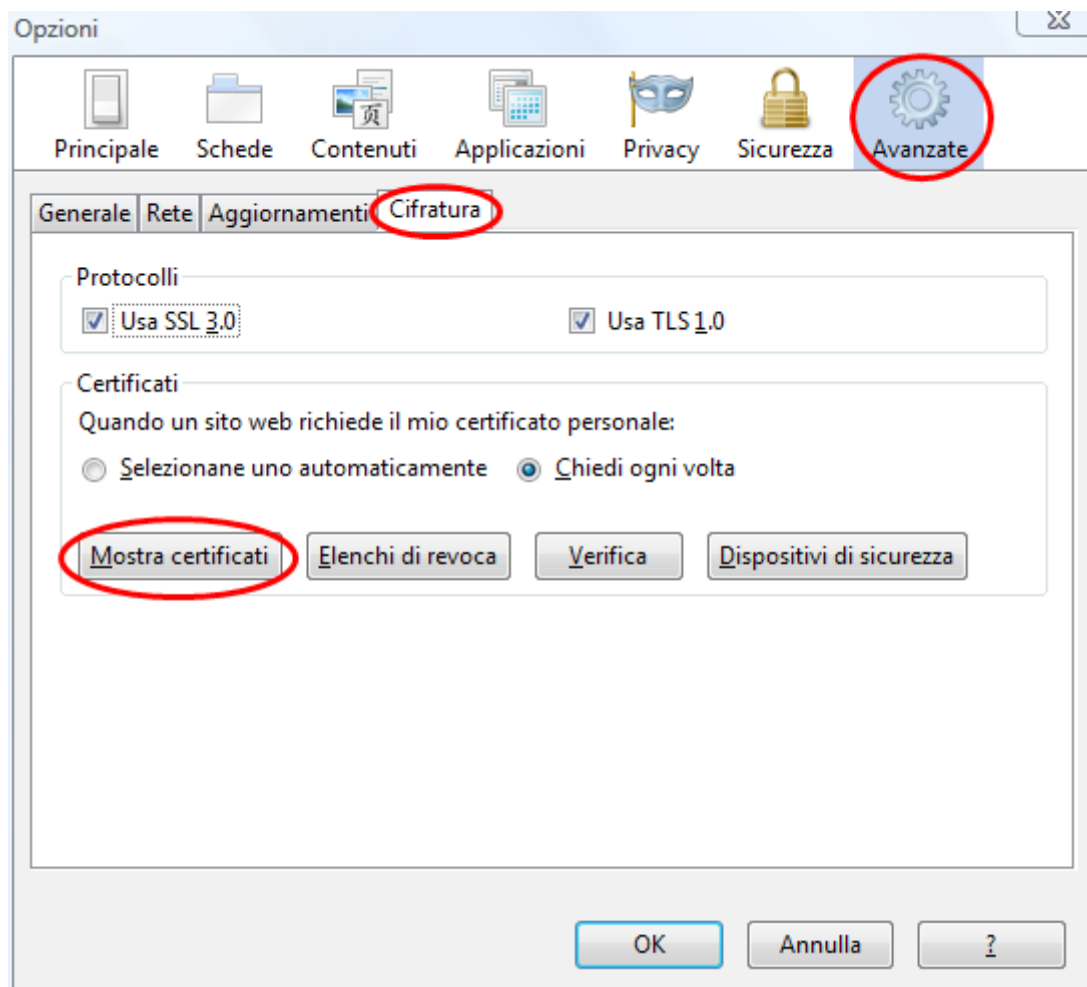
Opzioni

Principale Schede Contenuti Applicazioni Privacy Sicurezza Avanzate

Generale Rete Aggiornamenti Cifratura

Protocolli

Usa SSL 3.0

Usa TLS 1.0

Certificati

Quando un sito web richiede il mio certificato personale:

Selezionane uno automaticamente

Chiedi ogni volta

Mostra certificati

Elenchi di revoca

Verifica

Dispositivi di sicurezza

OK

Annulla

?